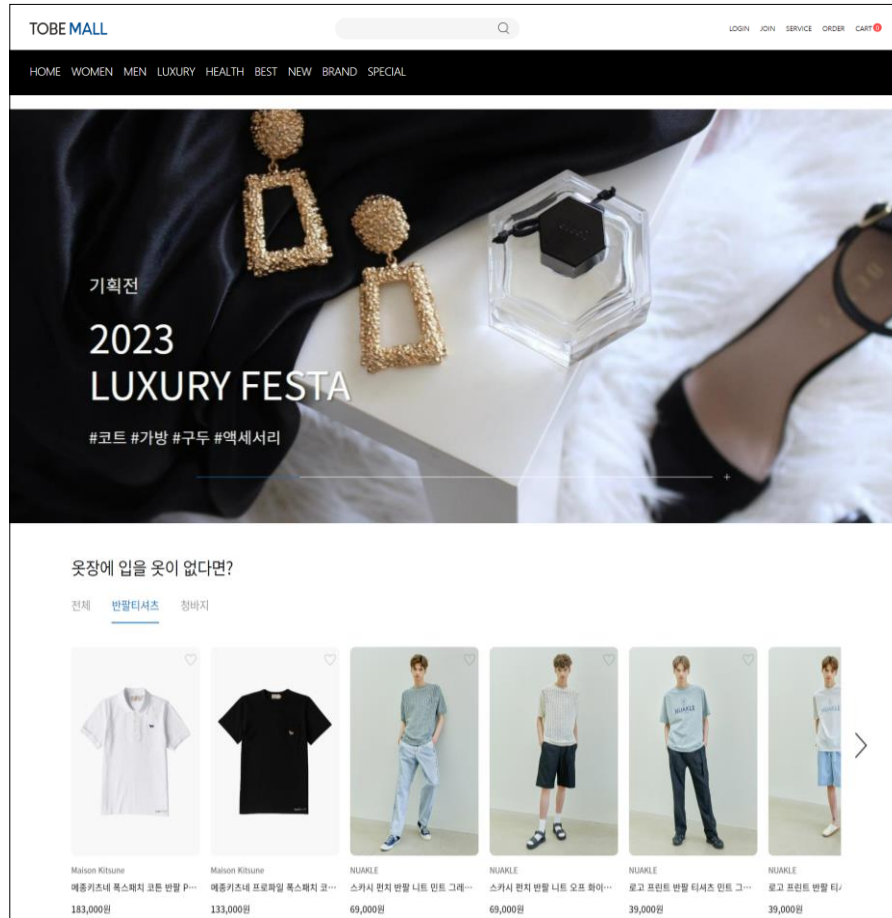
TOBE MALL

LOGIN JOIN SERVICE ORDER CART 0

HOME WOMEN MEN LUXURY HEALTH BEST NEW BRAND SPECIAL

기획전

2023
LUXURY FESTA

#코트 #가방 #구두 #액세서리

+

옷장에 입을 옷이 없다면?

전체 반팔티셔츠 청바지

Maison Kitsune
메종키츠네 폭스패치 코튼 반팔 P…
183,000원

Maison Kitsune
메종키츠네 프로파일 폭스패치 코…
133,000원

NUAKLE
스카시 펀치 반팔 니트 민트 그레…
69,000원

NUAKLE
스카시 펀치 반팔 니트 오프 화이…
69,000원

NUAKLE
로고 프린트 반팔 티셔츠 민트 그…
39,000원

NUAKLE
로고 프린트 반팔 티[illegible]
39,000원